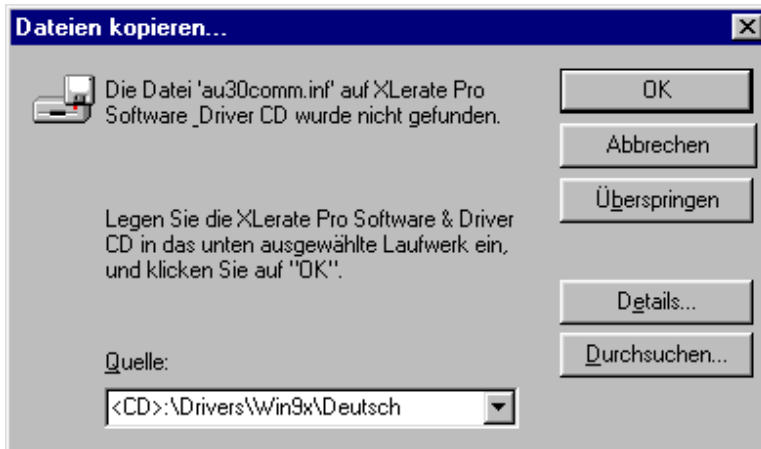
Dateien kopieren...

Die Datei 'au30comm.inf' auf XLerate Pro Software _Driver CD wurde nicht gefunden.

Legen Sie die XLerate Pro Software & Driver CD in das unten ausgewählte Laufwerk ein, und klicken Sie auf "OK".

Quelle:

<CD>:\Drivers\Win9x\Deutsch

OK

Abbrechen

Überspringen

Details...

Durchsuchen...